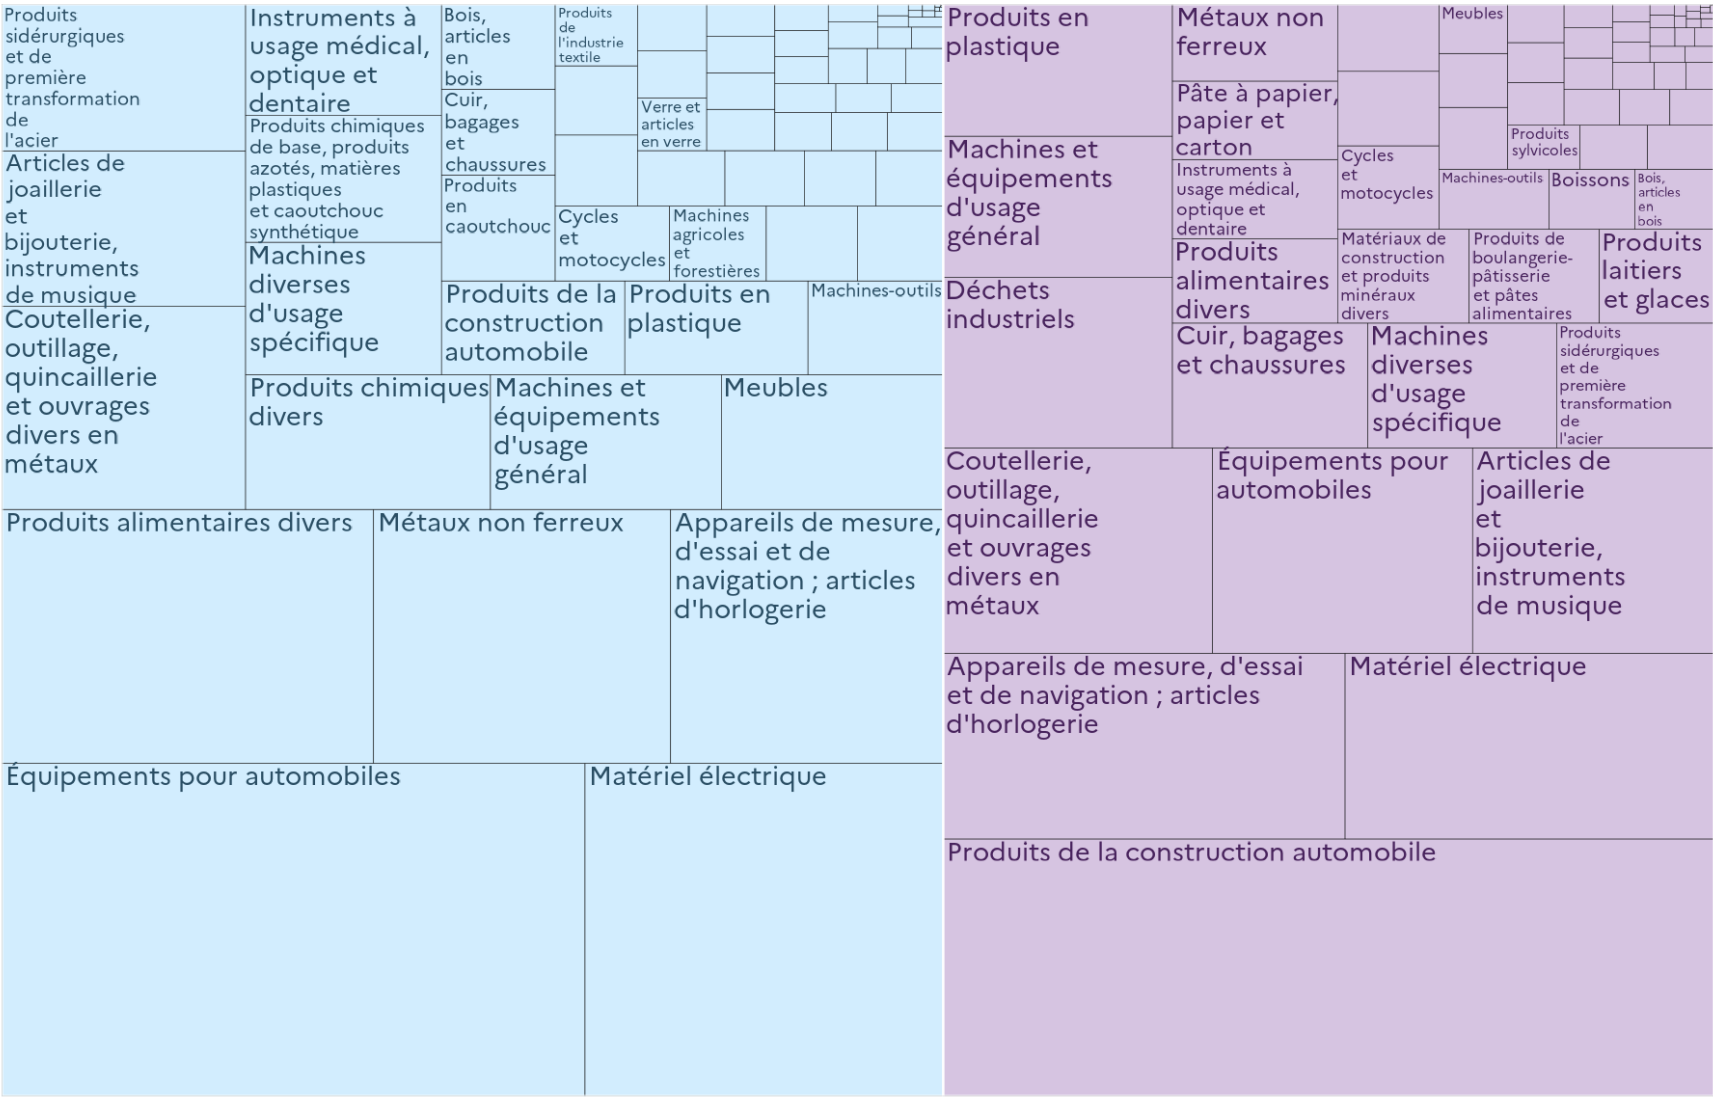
Produits sidérurgiques et de première transformation de l'acier

Instruments à usage médical, optique et dentaire

Bois, articles en bois

Produits de l'industrie textile

Cuir, bagages et chaussures

Verre et articles en verre

Produits chimiques de base, produits azotés, matières plastiques et caoutchouc synthétique

Produits en caoutchouc

Cycles et motocycles

Machines agricoles et forestières

Articles de joaillerie et bijouterie, instruments de musique

Machines diverses d'usage spécifique

Produits de la construction automobile

Produits en plastique

Machines-outils

Coutellerie, outillage, quincaillerie et ouvrages divers en métaux

Produits chimiques divers

Machines et équipements d'usage général

Meubles

Produits alimentaires divers

Métaux non ferreux

Appareils de mesure, d'essai et de navigation ; articles d'horlogerie

Équipements pour automobiles

Matériel électrique

Produits en plastique

Métaux non ferreux

Meubles

Pâte à papier, papier et carton

Machines et équipements d'usage général

Cycles et motocycles

Produits sylvicoles

Instruments à usage médical, optique et dentaire

Machines-outils

Boissons

Bois, articles en bois

Produits alimentaires divers

Matériaux de construction et produits minéraux divers

Produits de boulangerie-pâtisserie et pâtes alimentaires

Produits laitiers et glaces

Déchets industriels

Cuir, bagages et chaussures

Machines diverses d'usage spécifique

Produits sidérurgiques et de première transformation de l'acier

Coutellerie, outillage, quincaillerie et ouvrages divers en métaux

Équipements pour automobiles

Articles de joaillerie et bijouterie, instruments de musique

Appareils de mesure, d'essai et de navigation ; articles d'horlogerie

Matériel électrique

Produits de la construction automobile